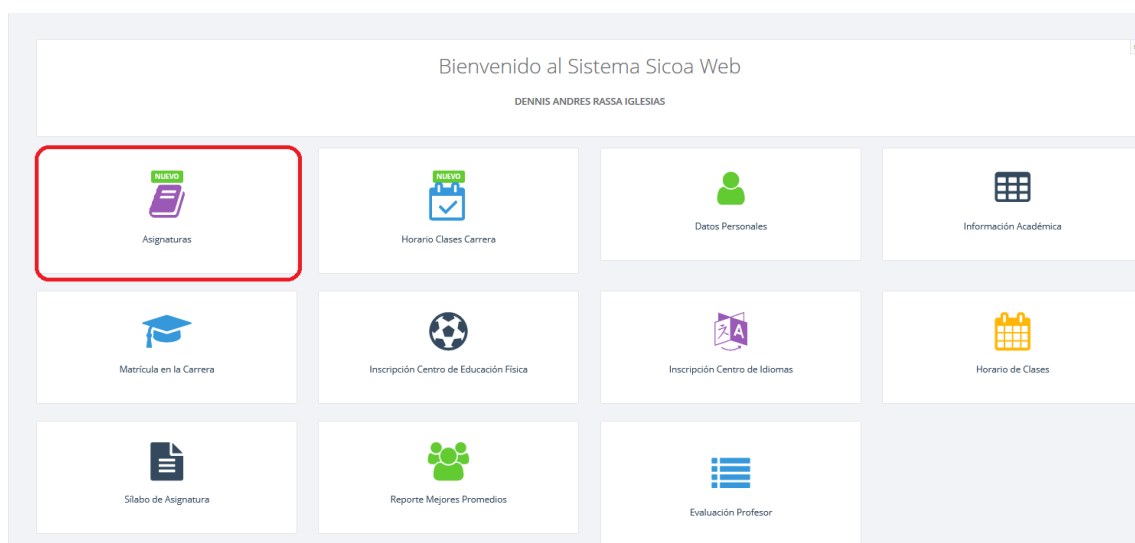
Bienvenido al Sistema Sicoa Web

DENNIS ANDRES RASSA IGLESIAS

NUEVO
Asignaturas

NUEVO
Horario Clases Carrera

Datos Personales

Información Académica

Matrícula en la Carrera

Inscripción Centro de Educación Física

Inscripción Centro de Idiomas

Horario de Clases

Sílabo de Asignatura

Reporte Mejores Promedios

Evaluación Profesor